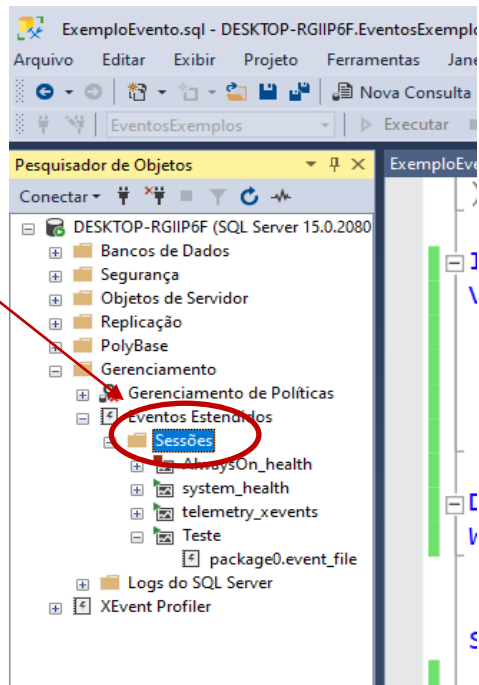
ExemploEvento.sql - DESKTOP-RGIIP6F.EventosExemplo

Arquivo Editar Exibir Projeto Ferramentas Jane

Nova Consulta

EventosExemplos

Executar

Pesquisador de Objetos

ExemploEve

Conectar

DESKTOP-RGIIP6F (SQL Server 15.0.2080

Bancos de Dados

Segurança

Objetos de Servidor

Replicação

PolyBase

Gerenciamento

Gerenciamento de Políticas

Eventos Estendidos

Sessões

AlwaysOn_health

system_health

telemetry_xevents

Teste

package0.event_file

Logs do SQL Server

XEvent Profiler